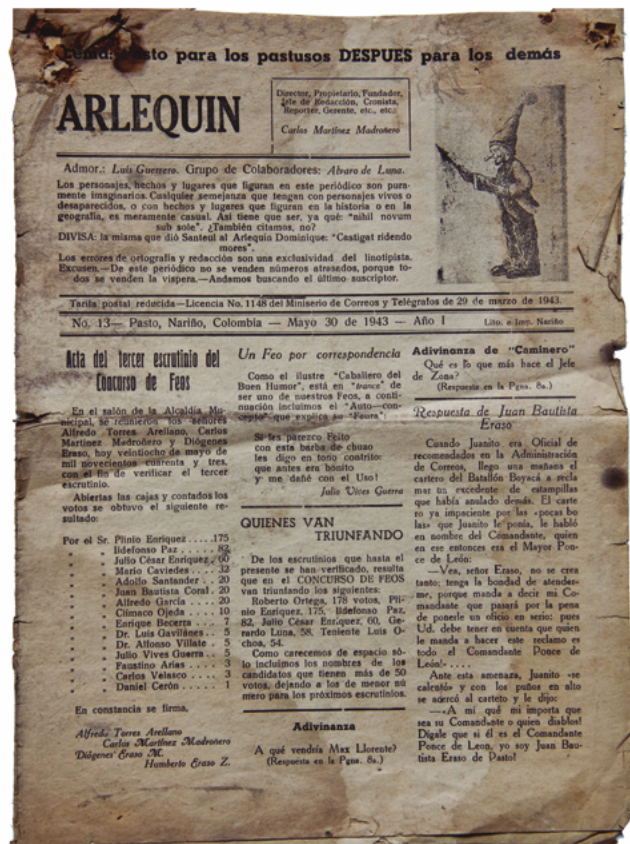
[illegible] para los pastusos DESPUES para los demás

ARLEQUIN

Director, Propietario, Fundador, Jefe de Redacción, Cronista, Reporter, Gerente, etc., etc.

Carlos Martínez Madroñero

Admor.: Luis Guerrero. Grupo de Colaboradores: Alvaro de Luna.

Los personajes, hechos y lugares que figuran en este periódico son puramente imaginarios. Cualquier semejanza que tengan con personajes vivos o desaparecidos, o con hechos y lugares que figuran en la historia o en la geografía, es meramente casual. Así tiene que ser, ya qué: "nihil novum sub sole". ¿También citamos, no?

DIVISA: la misma que dió Santeul al Arlequín Dominique: "Castigat ridendo mores".

Los errores de ortografía y redacción son una exclusividad del linotipista. Excusen.—De este periódico no se venden números atrasados, porque todos se venden la víspera.—Andamos buscando el último suscriptor.

Tarifa postal reducida—Licencia No. 1148 del Ministerio de Correos y Telégrafos de 29 de marzo de 1943.

No. 13— Pasto, Nariño, Colombia — Mayo 30 de 1943 — Año I Lito. e Imp. Nariño

Acta del tercer escrutinio del Concurso de Feos

En el salón de la Alcaldía Municipal, se reunieron los señores Alfredo Torres Arellano, Carlos Martínez Madroñero y Diógenes Eraso, hoy veintiocho de mayo de mil novecientos cuarenta y tres, con el fin de verificar el tercer escrutinio.

Abiertas las cajas y contados los votos se obtuvo el siguiente resultado:

Por el Sr. Plinio Enríquez . . . . 175
" " Ildefonso Paz . . . . . 82
" " Julio César Enríquez . 60
" " Mario Caviedes . . . . 32
" " Adolfo Santander . . 20
" " Juan Bautista Coral . 20
" " Alfredo García . . . . 20
" " Cilmaco Ojeda . . . . 10
" " Enrique Becerra . . . 7
" " Dr. Luis Gavilanes . . 5
" " Dr. Alfonso Villate . . 5
" " Julio Vives Guerra . . 5
" " Faustino Arias . . . . 3
" " Carlos Velasco . . . . 3
" " Daniel Cerón . . . . . 1

En constancia se firma,

Alfredo Torres Arellano
Carlos Martínez Madroñero
Diógenes Eraso M.
Humberto Eraso Z.

Un Feo por correspondencia

Como el ilustre "Caballero del Buen Humor", está en "trance" de ser uno de nuestros Feos, a continuación incluimos el "Auto-concepto" que expide en "Feura":

Si les parezco Feito
con esta barba de chuso
les digo en tono contrito:
que antes era bonito
y me dañé con el Uso!

Julio Vives Guerra

QUIENES VAN TRIUNFANDO

De los escrutinios que hasta el presente se han verificado, resulta que en el CONCURSO DE FEOS van triunfando los siguientes:
Roberto Ortega, 178 votos, Plinio Enríquez, 175, Ildefonso Paz, 82, Julio César Enríquez, 60, Gerardo Luna, 58, Teniente Luis Ochoa, 54.

Como carecemos de espacio sólo incluimos los nombres de los candidatos que tienen más de 50 votos, dejando a los de menor número para los próximos escrutinios.

Adivinanza

A qué vendría Max Llorente?
(Respuesta en la Pgna. 8a.)

Adivinanza de "Caminero"

Qué es lo que más hace el Jefe de Zona?
(Respuesta en la Pgna. 8a.)

Respuesta de Juan Bautista Eraso

Cuando Juanito era Oficial de recomendados en la Administración de Correos, llegó una mañana el cartero del Batallón Boyacá a reclamar un excedente de estampillas que había anulado demás. El cartero ya impaciente por las «pocas bolas» que Juanito le ponía, le habló en nombre del Comandante, quien era en ese entonces era el Mayor Ponce de León:

—Vea, señor Eraso, no se crea tanto; tenga la bondad de atenderme, porque manda a decir mi Comandante que pasará por la pena de ponerle un oficio en serio: pues Ud. debe tener en cuenta que quien le manda a hacer este reclamo es todo el Comandante Ponce de León!....

Ante esta amenaza, Juanito se calentó y con los puños en alto se acercó al cartero y le dijo:

—A mí qué mi importa que sea su Comandante o quien diablos! Dígale que si él es el Comandante Ponce de León, yo soy Juan Bautista Eraso de Pasto!